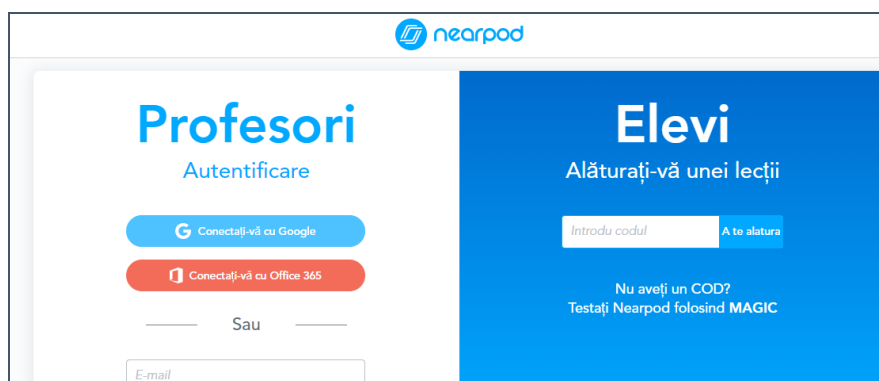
nearpod

Profesori

Autentificare

Conectați-vă cu Google

Conectați-vă cu Office 365

Sau

E-mail

Elevi

Alăturați-vă unei lecții

Introdu codul

A te alatura

Nu aveți un COD?
Testați Nearpod folosind MAGIC